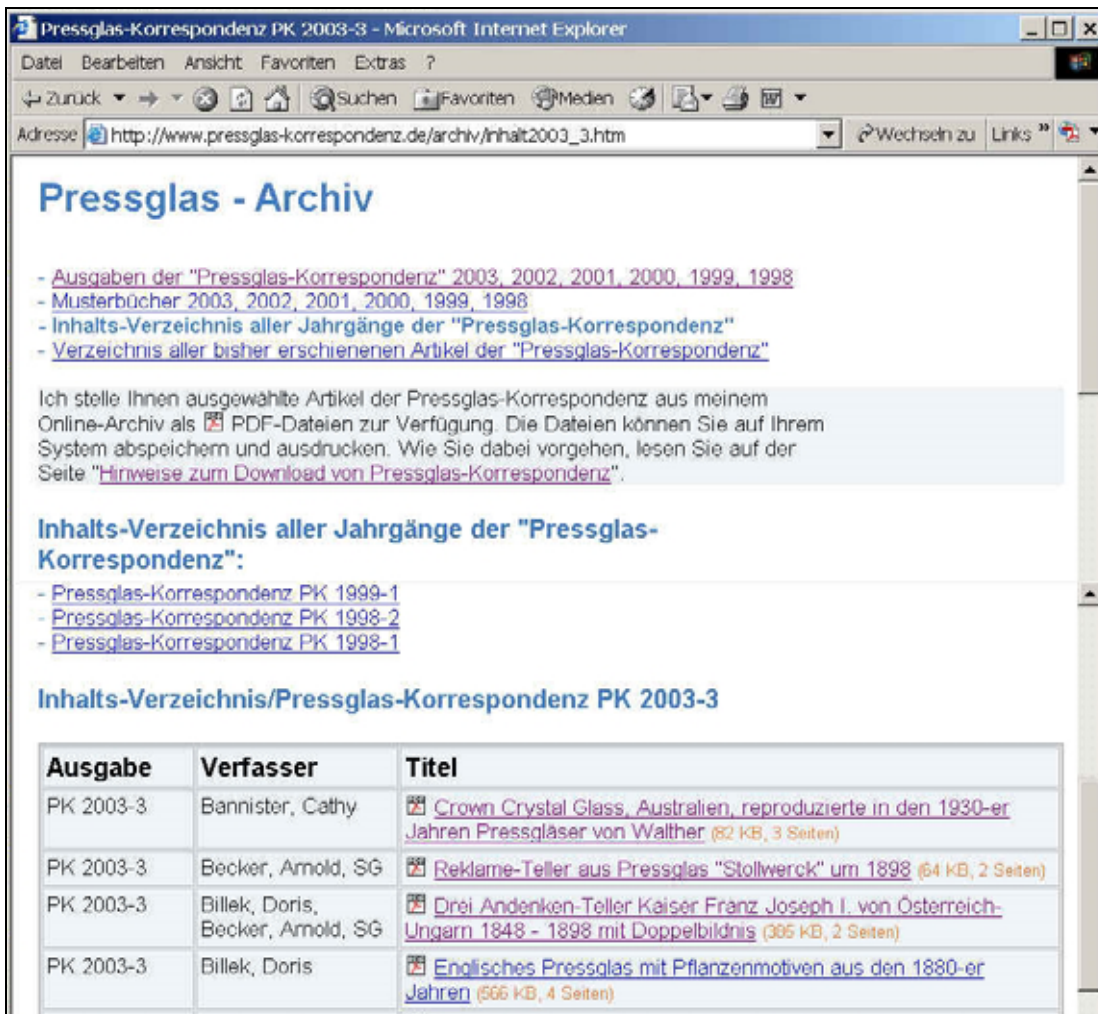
Pressglas-Korrespondenz PK 2003-3 - Microsoft Internet Explorer

Datei Bearbeiten Ansicht Favoriten Extras ?

Zurück Suchen Favoriten Medien

Adresse http://www.pressglas-korrespondenz.de/archiv/inhalt2003_3.htm Wechseln zu Links

Pressglas - Archiv

- Ausgaben der "Pressglas-Korrespondenz" 2003, 2002, 2001, 2000, 1999, 1998
- Musterbücher 2003, 2002, 2001, 2000, 1999, 1998
- Inhalts-Verzeichnis aller Jahrgänge der "Pressglas-Korrespondenz"
- Verzeichnis aller bisher erschienenen Artikel der "Pressglas-Korrespondenz"

Ich stelle Ihnen ausgewählte Artikel der Pressglas-Korrespondenz aus meinem Online-Archiv als PDF-Dateien zur Verfügung. Die Dateien können Sie auf Ihrem System abspeichern und ausdrucken. Wie Sie dabei vorgehen, lesen Sie auf der Seite "Hinweise zum Download von Pressglas-Korrespondenz".

Inhalts-Verzeichnis aller Jahrgänge der "Pressglas-Korrespondenz":

- Pressglas-Korrespondenz PK 1999-1
- Pressglas-Korrespondenz PK 1998-2
- Pressglas-Korrespondenz PK 1998-1

Inhalts-Verzeichnis/Pressglas-Korrespondenz PK 2003-3

| Ausgabe | Verfasser | Titel |
|---|---|---|
| PK 2003-3 | Bannister, Cathy | Crown Crystal Glass, Australien, reproduzierte in den 1930-er Jahren Pressgläser von Walther (82 KB, 3 Seiten) |
| PK 2003-3 | Becker, Arnold, SG | Reklame-Teller aus Pressglas "Stollwerck" um 1898 (64 KB, 2 Seiten) |
| PK 2003-3 | Billek, Doris, Becker, Arnold, SG | Drei Andenken-Teller Kaiser Franz Joseph I. von Österreich-Ungarn 1848 - 1898 mit Doppelbildnis (385 KB, 2 Seiten) |
| PK 2003-3 | Billek, Doris | Englisches Pressglas mit Pflanzenmotiven aus den 1880-er Jahren (566 KB, 4 Seiten) |